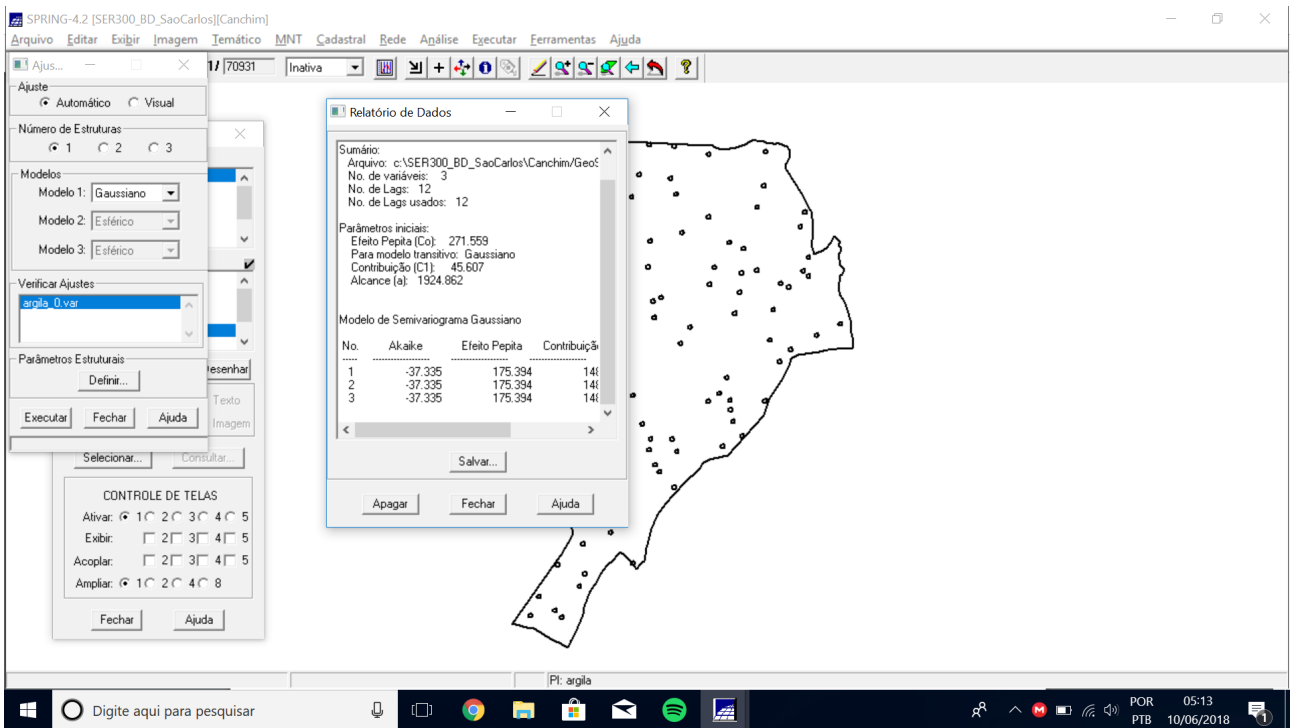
SPRING-4.2 [SER300_BD_SaoCarlos][Canchim]
Arquivo Editar Exibir Imagem Temático MNT Cadastral Rede Análise Executar Ferramentas Ajuda

1/ 70931 Inativa

Ajus...
Ajuste
Automático Visual
Número de Estruturas
1 2 3
Modelos
Modelo 1: Gaussiano
Modelo 2: Esférico
Modelo 3: Esférico
Verificar Ajustes
argila_0.var
Parâmetros Estruturais
Definir...
Executar Fechar Ajuda

Desenhar
Texto
Imagem
Selecionar... Consultar...
CONTROLE DE TELAS
Ativar: 1 2 3 4 5
Exibir: 2 3 4 5
Acoplar: 2 3 4 5
Ampliar: 1 2 4 8
Fechar Ajuda

Relatório de Dados
Sumário:
Arquivo: c:\SER300_BD_SaoCarlos\Canchim/GeoS
No. de variáveis: 3
No. de Lags: 12
No. de Lags usados: 12

Parâmetros iniciais:
Efeito Pepita (Co): 271.559
Para modelo transitivo: Gaussiano
Contribuição (C1): 45.607
Alcance (a): 1924.862

Modelo de Semivariograma Gaussiano

| No. | Akaike | Efeito Pepita | Contribuiçã |
|---|---|---|---|
| 1 | -37.335 | 175.394 | 14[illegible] |
| 2 | -37.335 | 175.394 | 14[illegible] |
| 3 | -37.335 | 175.394 | 14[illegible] |

Salvar...
Apagar Fechar Ajuda

PI: argila

Digite aqui para pesquisar
POR PTB 05:13 10/06/2018